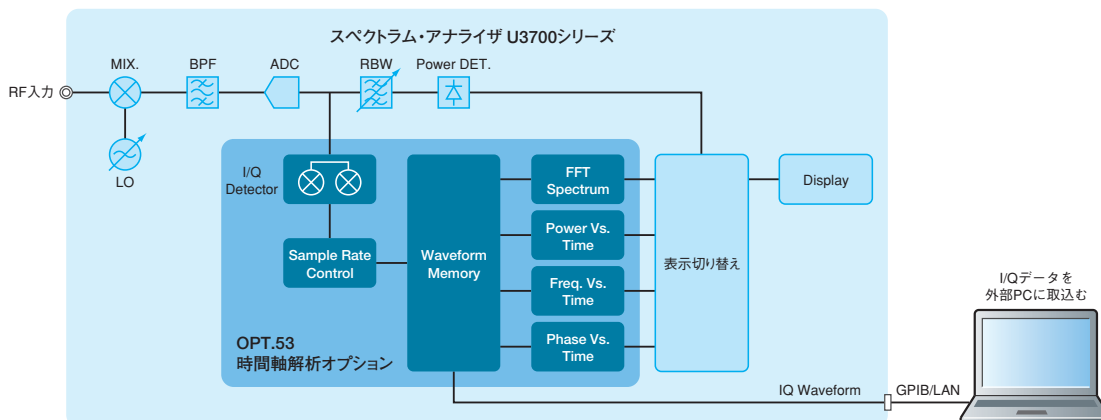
スペクトラム・アナライザ U3700シリーズ

MIX.

BPF

ADC

RBW

Power DET.

RF入力

LO

I/Q Detector

Sample Rate Control

Waveform Memory

FFT Spectrum

Power Vs. Time

Freq. Vs. Time

Phase Vs. Time

表示切り替え

Display

OPT.53
時間軸解析オプション

IQ Waveform

GPIB/LAN

I/Qデータを
外部PCに取込む